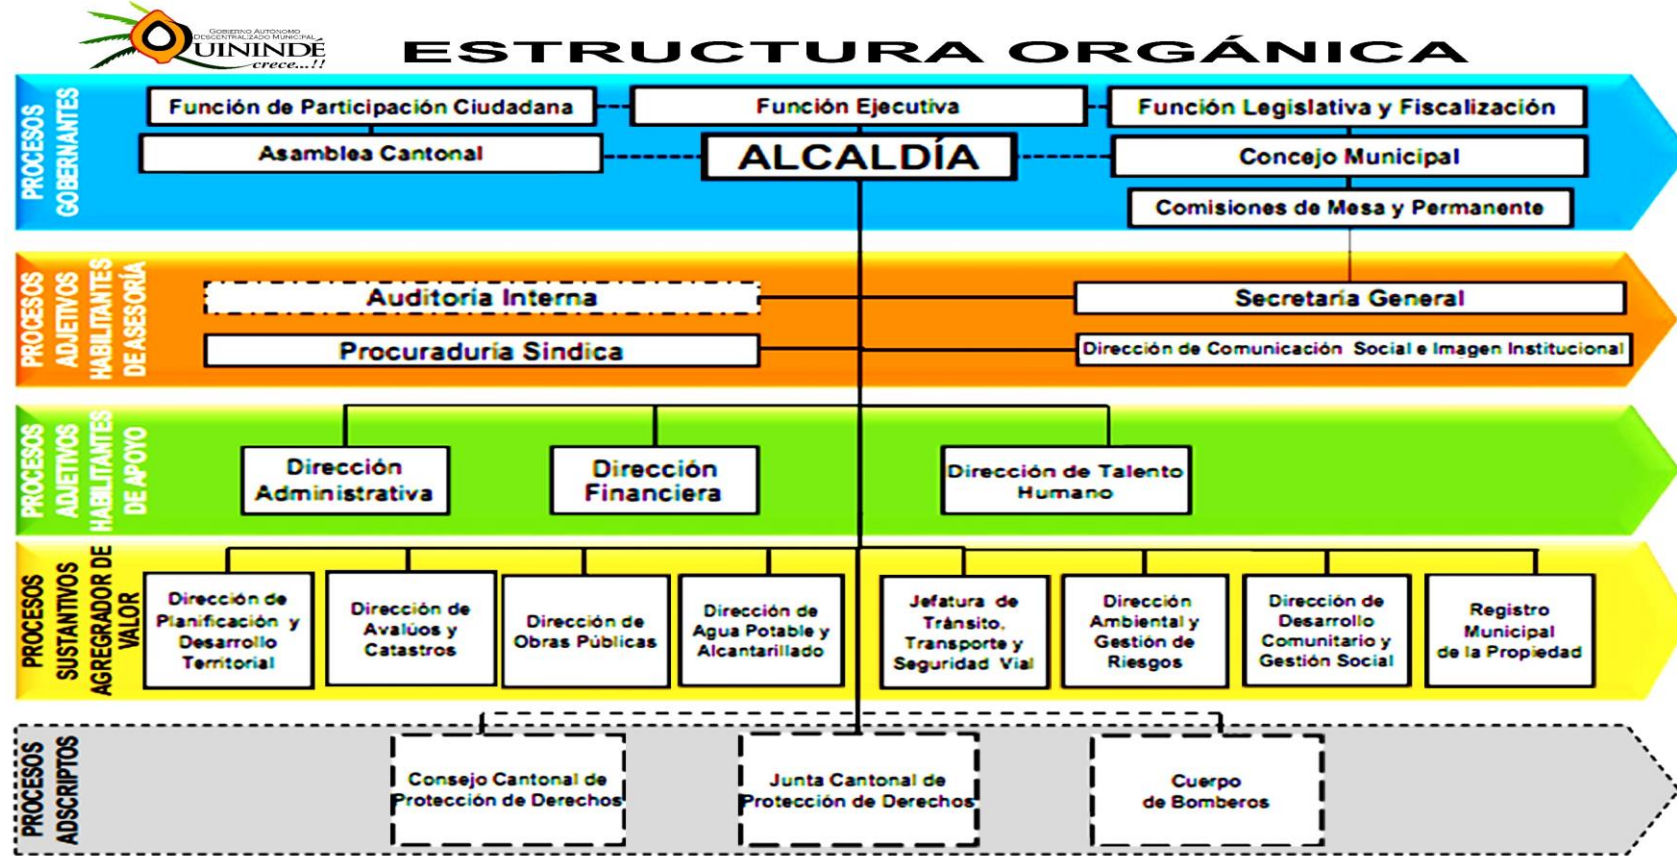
GOBIERNO AUTÓNOMO DESCENTRALIZADO MUNICIPAL QUININDÉ crece...!!

ESTRUCTURA ORGÁNICA

PROCESOS GOBERNANTES

Función de Participación Ciudadana

Función Ejecutiva

Función Legislativa y Fiscalización

Asamblea Cantonal

ALCALDÍA

Concejo Municipal

Comisiones de Mesa y Permanente

PROCESOS ADJETIVOS HABILITANTES DE ASESORÍA

Auditoria Interna

Secretaría General

Procuraduría Síndica

Dirección de Comunicación Social e Imagen Institucional

PROCESOS ADJETIVOS HABILITANTES DE APOYO

Dirección Administrativa

Dirección Financiera

Dirección de Talento Humano

PROCESOS SUSTANTIVOS AGREGRADOR DE VALOR

Dirección de Planificación y Desarrollo Territorial

Dirección de Avalúos y Catastros

Dirección de Obras Públicas

Dirección de Agua Potable y Alcantarillado

Jefatura de Tránsito, Transporte y Seguridad Vial

Dirección Ambiental y Gestión de Riesgos

Dirección de Desarrollo Comunitario y Gestión Social

Registro Municipal de la Propiedad

PROCESOS ADSCRIPTOS

Consejo Cantonal de Protección de Derechos

Junta Cantonal de Protección de Derechos

Cuerpo de Bomberos